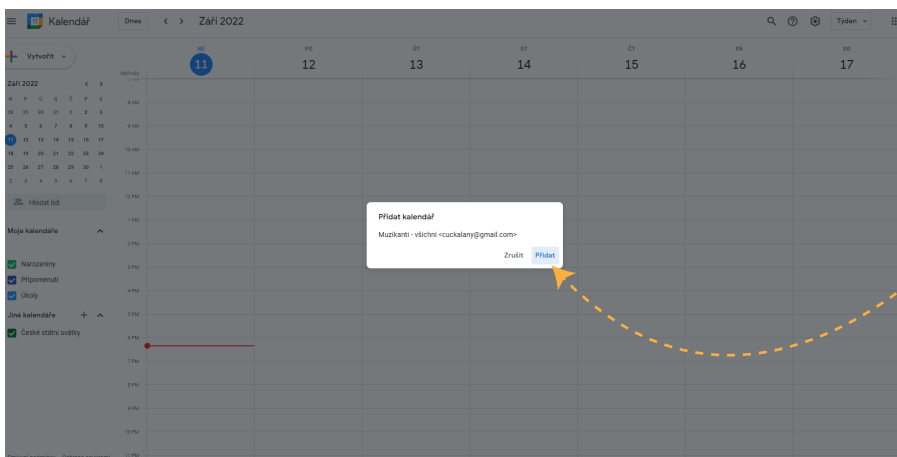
Kalendář
Dnes
Září 2022
Týden

Vytvořit

Září 2022

| N | P | Ú | S | Č | P | S |
|---|---|---|---|---|---|---|
| 28 | 29 | 30 | 31 | 1 | 2 | 3 |
| 4 | 5 | 6 | 7 | 8 | 9 | 10 |
| 11 | 12 | 13 | 14 | 15 | 16 | 17 |
| 18 | 19 | 20 | 21 | 22 | 23 | 24 |
| 25 | 26 | 27 | 28 | 29 | 30 | 1 |
| 2 | 3 | 4 | 5 | 6 | 7 | 8 |

Hledat lidi

Moje kalendáře
Narozeniny
Připomenutí
Úkoly

Jiné kalendáře
České státní svátky

GMT+02

NE 11
PO 12
ÚT 13
ST 14
ČT 15
PÁ 16
SO 17

9 AM
10 AM
11 AM
12 PM
1 PM
2 PM
3 PM
4 PM
5 PM
6 PM
7 PM
8 PM
9 PM
10 PM
11 PM

Přidat kalendář
Muzikanti - všichni <cuckalany@gmail.com>
Zrušit
Přidat